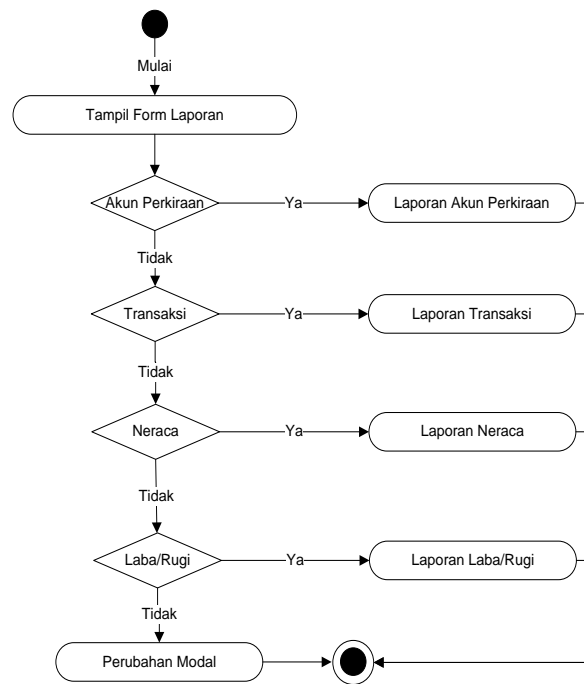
Mulai

Tampil Form Laporan

Akun Perkiraan

Ya

Laporan Akun Perkiraan

Tidak

Transaksi

Ya

Laporan Transaksi

Tidak

Neraca

Ya

Laporan Neraca

Tidak

Laba/Rugi

Ya

Laporan Laba/Rugi

Tidak

Perubahan Modal